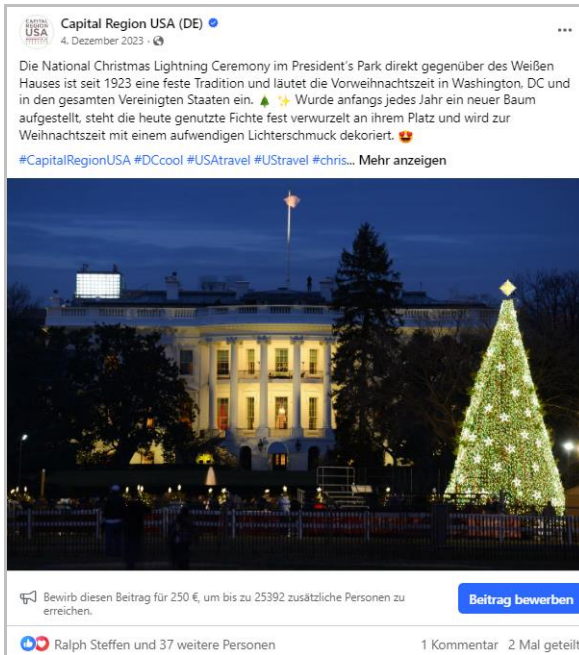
CAPITAL Region USA

Capital Region USA (DE)
4. Dezember 2023 ·

...

Die National Christmas Lightning Ceremony im President's Park direkt gegenüber des Weißen Hauses ist seit 1923 eine feste Tradition und läutet die Vorweihnachtszeit in Washington, DC und in den gesamten Vereinigten Staaten ein. 🎄 ✨ Wurde anfangs jedes Jahr ein neuer Baum aufgestellt, steht die heute genutzte Fichte fest verwurzelt an ihrem Platz und wird zur Weihnachtszeit mit einem aufwendigen Lichterschmuck dekoriert. 😍

#CapitalRegionUSA #DCcool #USAtravel #UStravel #chris... Mehr anzeigen

Bewirb diesen Beitrag für 250 €, um bis zu 25392 zusätzliche Personen zu erreichen.

Beitrag bewerben

Ralph Steffen und 37 weitere Personen

1 Kommentar 2 Mal geteilt